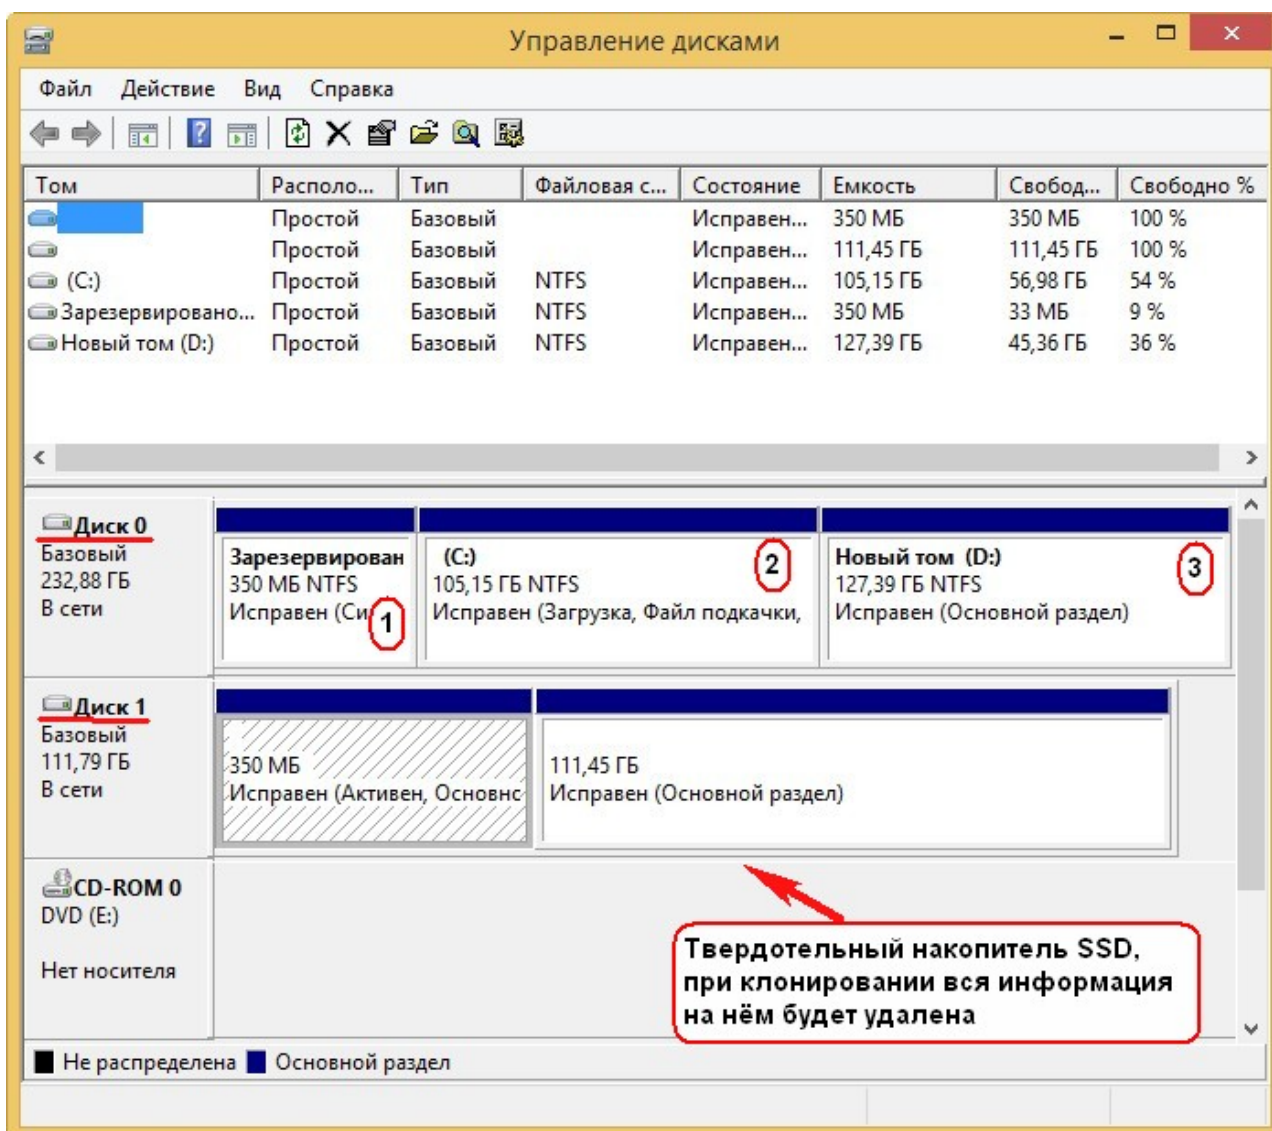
Управление дисками

Файл Действие Вид Справка

| Том | Располо... | Тип | Файловая с... | Состояние | Емкость | Свобод... | Свободно % |
|---|---|---|---|---|---|---|---|
|  | Простой | Базовый |  | Исправен... | 350 МБ | 350 МБ | 100 % |
|  | Простой | Базовый |  | Исправен... | 111,45 ГБ | 111,45 ГБ | 100 % |
| (C:) | Простой | Базовый | NTFS | Исправен... | 105,15 ГБ | 56,98 ГБ | 54 % |
| Зарезервировано... | Простой | Базовый | NTFS | Исправен... | 350 МБ | 33 МБ | 9 % |
| Новый том (D:) | Простой | Базовый | NTFS | Исправен... | 127,39 ГБ | 45,36 ГБ | 36 % |

Диск 0
Базовый
232,88 ГБ
В сети

Зарезервирован
350 МБ NTFS
Исправен (Си

1

(C:)
105,15 ГБ NTFS
Исправен (Загрузка, Файл подкачки,

2

Новый том (D:)
127,39 ГБ NTFS
Исправен (Основной раздел)

3

Диск 1
Базовый
111,79 ГБ
В сети

350 МБ
Исправен (Активен, Основнс

111,45 ГБ
Исправен (Основной раздел)

CD-ROM 0
DVD (E:)

Нет носителя

Твердотельный накопитель SSD, при клонировании вся информация на нём будет удалена

Не распределена Основной раздел